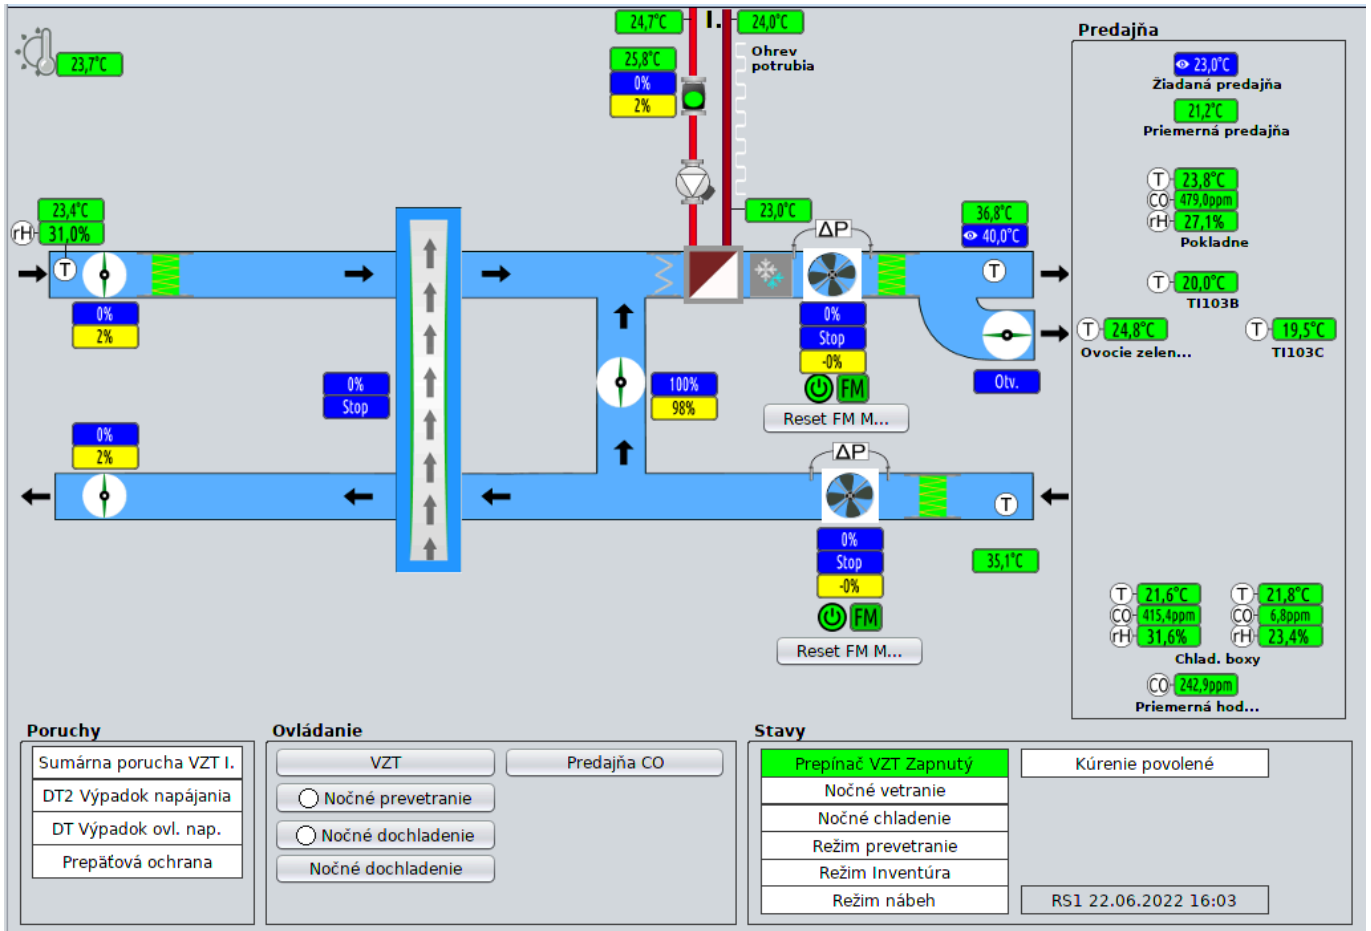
23,7°C

24,7°C I. 24,0°C
25,8°C
0%
2%
Ohrev potrubia

23,4°C
rH 31,0%
T
0%
2%

0%
Stop

23,0°C
ΔP
36,8°C
40,0°C
T
0%
Stop
-0%
FM
100%
98%
Reset FM M...
Otv.

0%
2%
ΔP
T
0%
Stop
-0%
FM
35,1°C
Reset FM M...

Predajňa
23,0°C
Žiadaná predajňa
21,2°C
Priemerná predajňa
T 23,8°C
CO 479,0ppm
rH 27,1%
Pokladne
T 20,0°C
TI103B
T 24,8°C
Ovocie zelen...
T 19,5°C
TI103C
T 21,6°C
CO 415,4ppm
rH 31,6%
T 21,8°C
CO 6,8ppm
rH 23,4%
Chlad. boxy
CO 242,9ppm
Priemerná hod...

Poruchy
Sumárna porucha VZT I.
DT2 Výpadok napájania
DT Výpadok ovl. nap.
Prepäťová ochrana

Ovládanie
VZT
Predajňa CO
Nočné prevetranie
Nočné dochladenie
Nočné dochladenie

Stavy
Prepínač VZT Zapnutý
Nočné vetranie
Nočné chladenie
Režim prevetranie
Režim Inventúra
Režim nábeh
Kúrenie povolené
RS1 22.06.2022 16:03